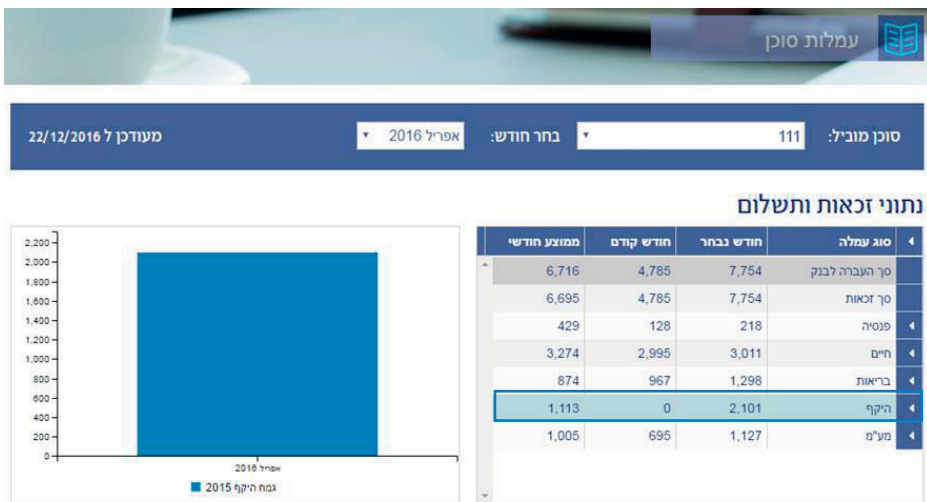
עמלות סוכן

סוכן מוביל: 111
בחר חודש: אפריל 2016
מעודכן ל 22/12/2016

נתוני זכאות ותשלום

| סוג עמלה | חודש נבחר | חודש קודם | ממוצע חודשי |
|---|---|---|---|
| סך העברה לבנק | 7,754 | 4,785 | 6,716 |
| סך זכאות | 7,754 | 4,785 | 6,695 |
| פנסיה | 218 | 128 | 429 |
| חיים | 3,011 | 2,995 | 3,274 |
| בריאות | 1,298 | 967 | 874 |
| היקף | 2,101 | 0 | 1,113 |
| מע"מ | 1,127 | 695 | 1,005 |

2,200
2,000
1,800
1,600
1,400
1,200
1,000
800
600
400
200
0
אפריל 2016
גמה היקף 2015